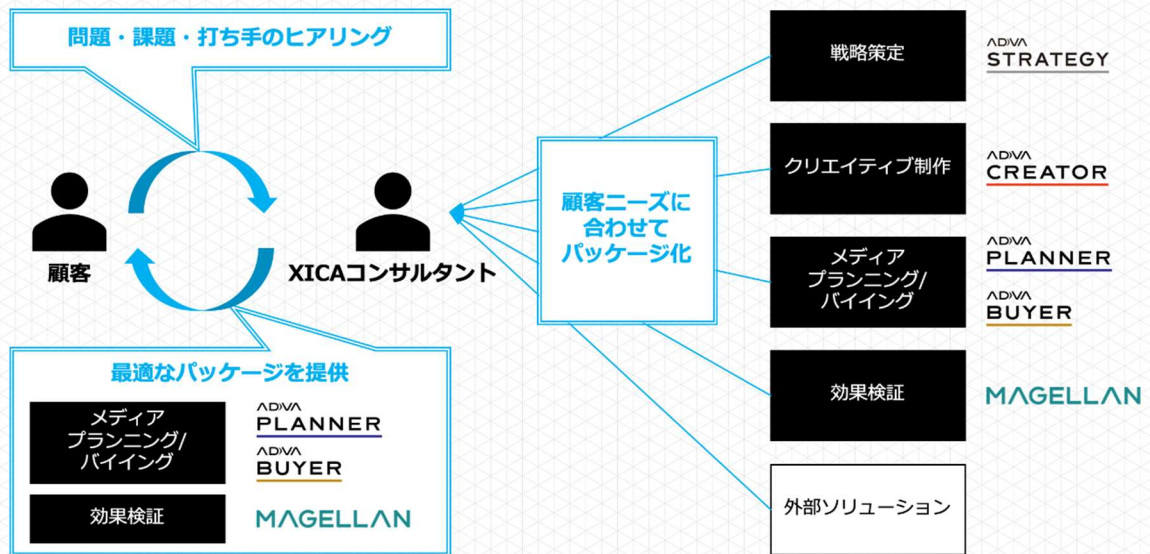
問題・課題・打ち手のヒアリング

顧客

XICAコンサルタント

最適なパッケージを提供

メディア
プランニング/
バイイング

ADVA PLANNER

ADVA BUYER

効果検証

MAGELLAN

顧客ニーズに
合わせて
パッケージ化

戦略策定

ADVA STRATEGY

クリエイティブ制作

ADVA CREATOR

メディア
プランニング/
バイイング

ADVA PLANNER

ADVA BUYER

効果検証

MAGELLAN

外部ソリューション